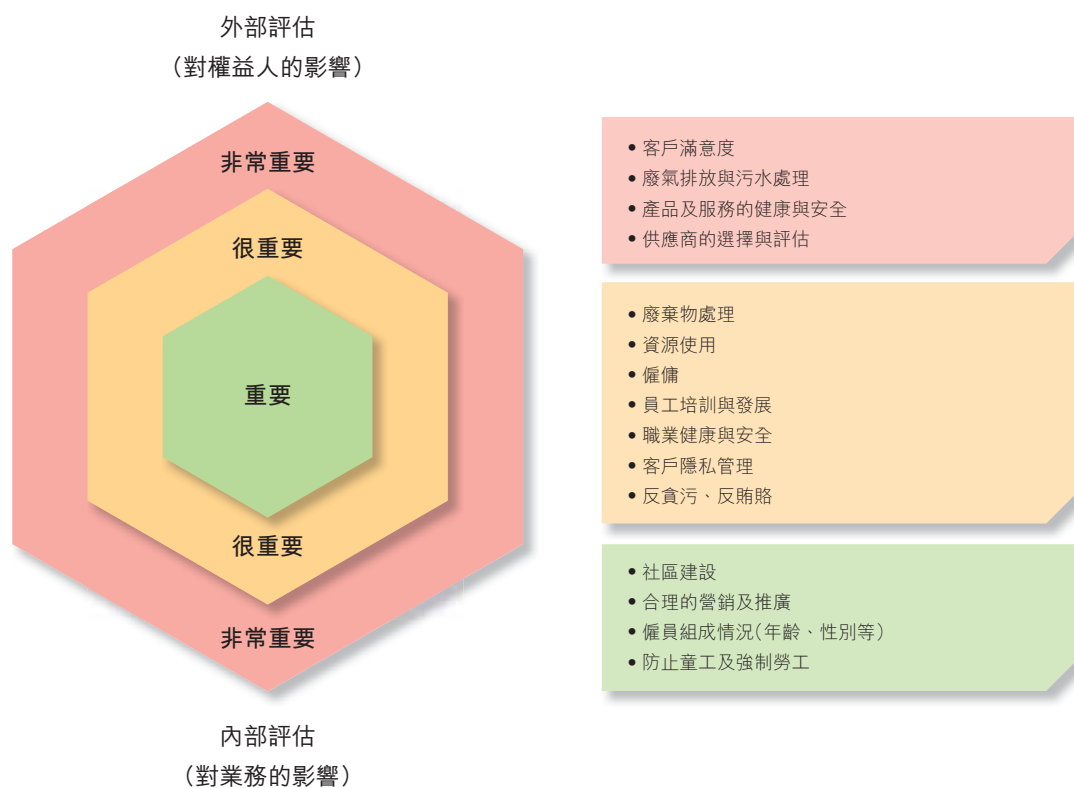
外部評估
(對權益人的影響)

非常重要

很重要

重要

很重要

非常重要

內部評估
(對業務的影響)

• 客戶滿意度
• 廢氣排放與污水處理
• 產品及服務的健康與安全
• 供應商的選擇與評估

• 廢棄物處理
• 資源使用
• 僱傭
• 員工培訓與發展
• 職業健康與安全
• 客戶隱私管理
• 反貪污、反賄賂

• 社區建設
• 合理的營銷及推廣
• 僱員組成情況(年齡、性別等)
• 防止童工及強制勞工